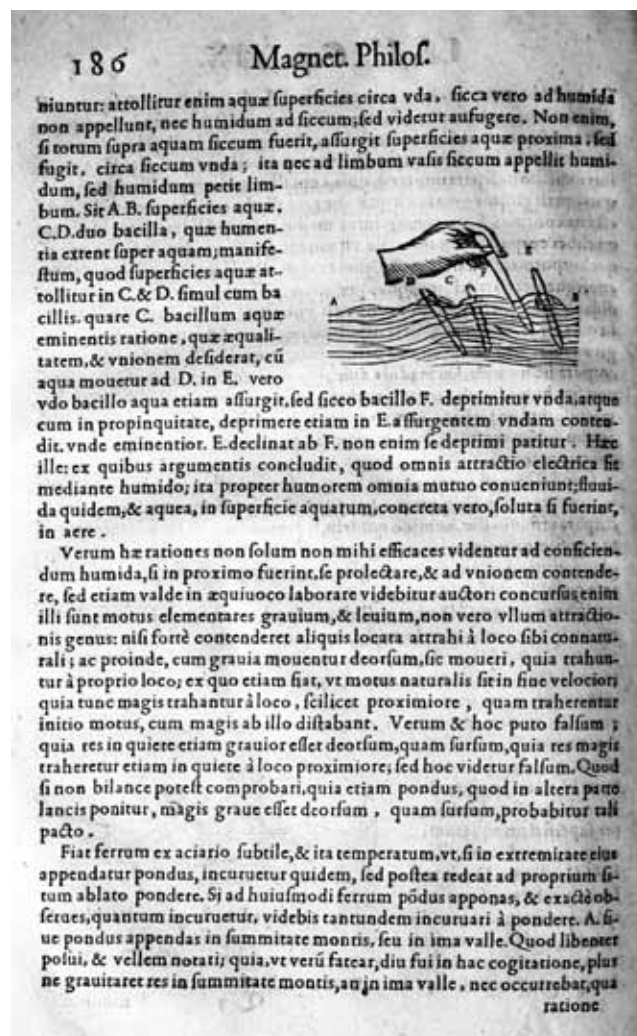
186 Magnet. Philoſ.

niuntur: attollitur enim aquæ ſuperficies circa vda, ſicca vero ad humida non appellunt, nec humidum ad ſiccum; ſed videtur aufugere. Non enim, ſi totum ſupra aquam ſiccum fuerit, aſſurgit ſuperficies aquæ proxima, ſed fugit, circa ſiccum vnda; ita nec ad limbum vaſis ſiccum appellit humidum, ſed humidum petit limbum. Sit A.B. ſuperficies aquæ, C.D.duo bacilla, quæ humentia extent ſuper aquam; manifeſtum, quod ſuperficies aquæ attollitur in C.& D. ſimul cum bacillis. quare C. bacillum aquæ eminentis ratione, quæ æqualitatem,& vnionem deſiderat, cũ aqua mouetur ad D. in E. vero vdo bacillo aqua etiam aſſurgit, ſed ſicco bacillo F. deprimitur vnda,atque cum in propinquitate, deprimere etiam in E.aſſurgentem vndam contendit. vnde eminentior. E.declinat ab F. non enim ſe deprimi patitur. Hæc ille: ex quibus argumentis concludit, quod omnis attractio electrica ſit mediante humido; ita propter humorem omnia mutuo conueniunt;fluida quidem,& aquea, in ſuperficie aquatum,concreta vero,ſoluta ſi fuerint, in aere.

A B C D E F

Verum hæ rationes non ſolum non mihi efficaces videntur ad conficiendum humida,ſi in proximo fuerint,ſe prolectare,& ad vnionem contendere, ſed etiam valde in æquiuoco laborare videbitur auctor: concurſus enim illi ſunt motus elementares grauium,& leuium,non vero vllum attractionis genus: niſi fortè contenderet aliquis locata attrahi à loco ſibi connaturali; ac proinde, cum grauia mouentur deorſum,ſic moueri, quia trahuntur à proprio loco; ex quo etiam fiat, vt motus naturalis ſit in fine velocior; quia tunc magis trahantur à loco, ſcilicet proximiore, quam traherentur initio motus, cum magis ab illo diſtabant. Verum & hoc puto falſum; quia res in quiete etiam grauior eſſet deorſum,quam ſurſum,quia res magis traheretur etiam in quiete à loco proximiore; ſed hoc videtur falſum. Quod ſi non bilance poteſt comprobari,quia etiam pondus, quod in altera parte lancis ponitur, magis graue eſſet deorſum, quam ſurſum,probabitur tali pacto.

Fiat ferrum ex aciario ſubtile,& ita temperatum,vt,ſi in extremitate eius appendatur pondus, incuruetur quidem, ſed poſtea redeat ad proprium ſitum ablato pondere. Sj ad huiuſmodi ferrum põdus appones, & exactè obſerues,quantum incuruetur, videbis tantundem incuruari à pondere. A.ſiue pondus appendas in ſummitate montis, ſeu in ima valle. Quod libenter poſui, & vellem notari; quia,vt verũ fatear,diu fui in hac cogitatione, plus ne grauitaret res in ſummitate montis,an in ima valle, nec occurrebat,qua ratione